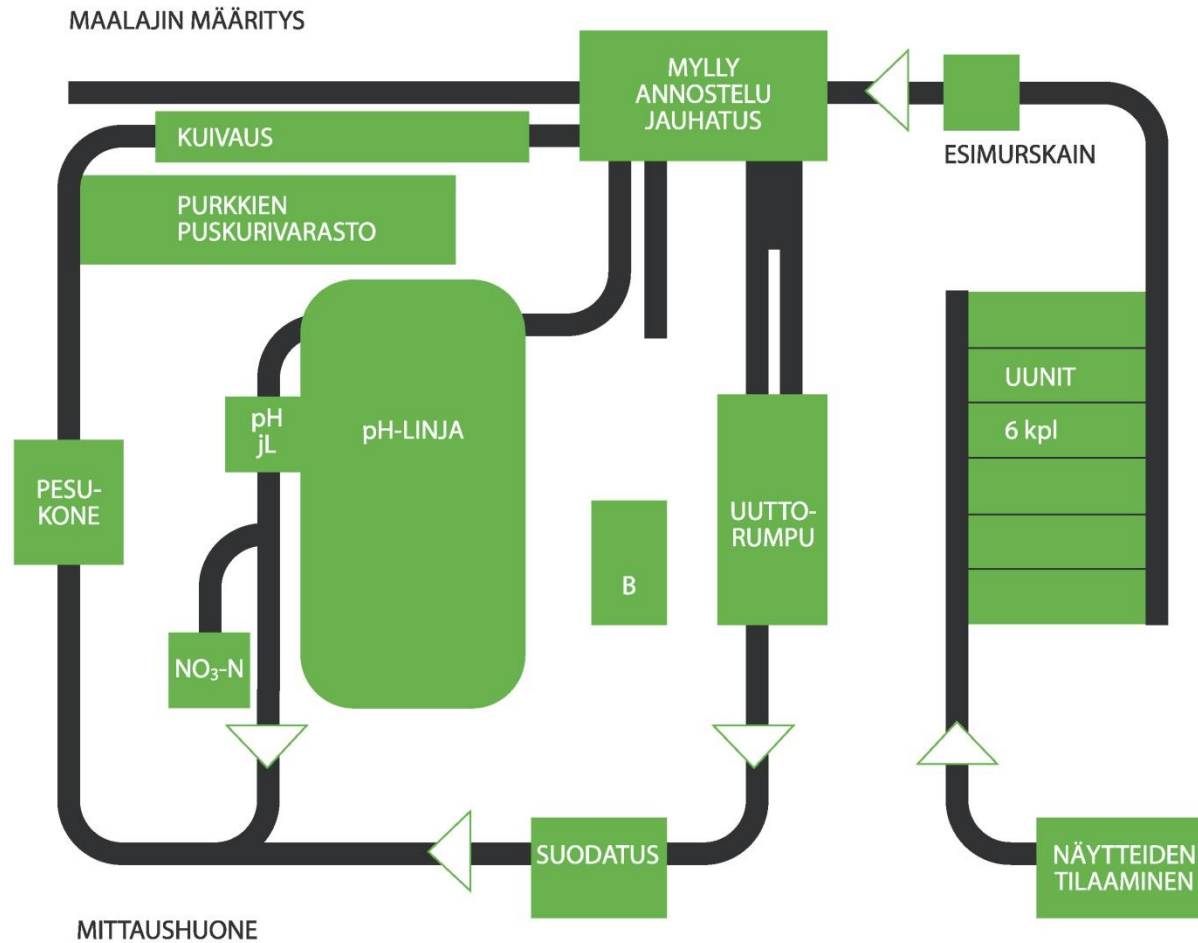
MAALAJIN MÄÄRITYS

MYLLY
ANNOSTELU
JAUHATUS

ESIMURSKAIN

KUIVAUS

PURKKIEN
PUSKURIVARASTO

pH
jL

pH-LINJA

UUNIT
6 kpl

PESU-
KONE

B

UUTTO-
RUMPU

$NO_3$-N

SUODATUS

NÄYTTEIDEN
TILAAMINEN

MITTAUSHUONE